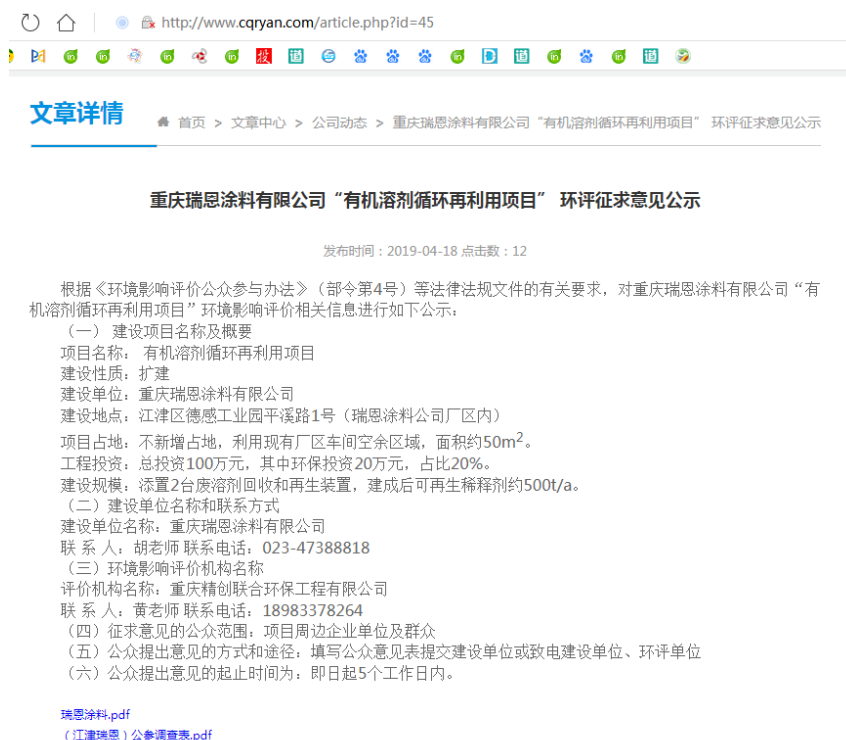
http://www.cqryan.com/article.php?id=45

投 道 D 道 道

文章详情

首页 > 文章中心 > 公司动态 > 重庆瑞恩涂料有限公司“有机溶剂循环再利用项目” 环评征求意见公示

重庆瑞恩涂料有限公司“有机溶剂循环再利用项目” 环评征求意见公示

发布时间：2019-04-18 点击数：12

根据《环境影响评价公众参与办法》（部令第4号）等法律法规文件的有关要求，对重庆瑞恩涂料有限公司“有机溶剂循环再利用项目”环境影响评价相关信息进行如下公示：

（一） 建设项目名称及概要
项目名称： 有机溶剂循环再利用项目
建设性质：扩建
建设单位：重庆瑞恩涂料有限公司
建设地点：江津区德感工业园平溪路1号（瑞恩涂料公司厂区内）
项目占地：不新增占地，利用现有厂区车间空余区域，面积约50m$^2$。
工程投资：总投资100万元，其中环保投资20万元，占比20%。
建设规模：添置2台废溶剂回收和再生装置，建成后可再生稀释剂约500t/a。
（二）建设单位名称和联系方式
建设单位名称：重庆瑞恩涂料有限公司
联 系 人：胡老师 联系电话：023-47388818
（三）环境影响评价机构名称
评价机构名称：重庆精创联合环保工程有限公司
联 系 人：黄老师 联系电话：18983378264
（四）征求意见的公众范围：项目周边企业单位及群众
（五）公众提出意见的方式和途径：填写公众意见表提交建设单位或致电建设单位、环评单位
（六）公众提出意见的起止时间为：即日起5个工作日内。

瑞恩涂料.pdf
（江津瑞恩）公参调查表.pdf